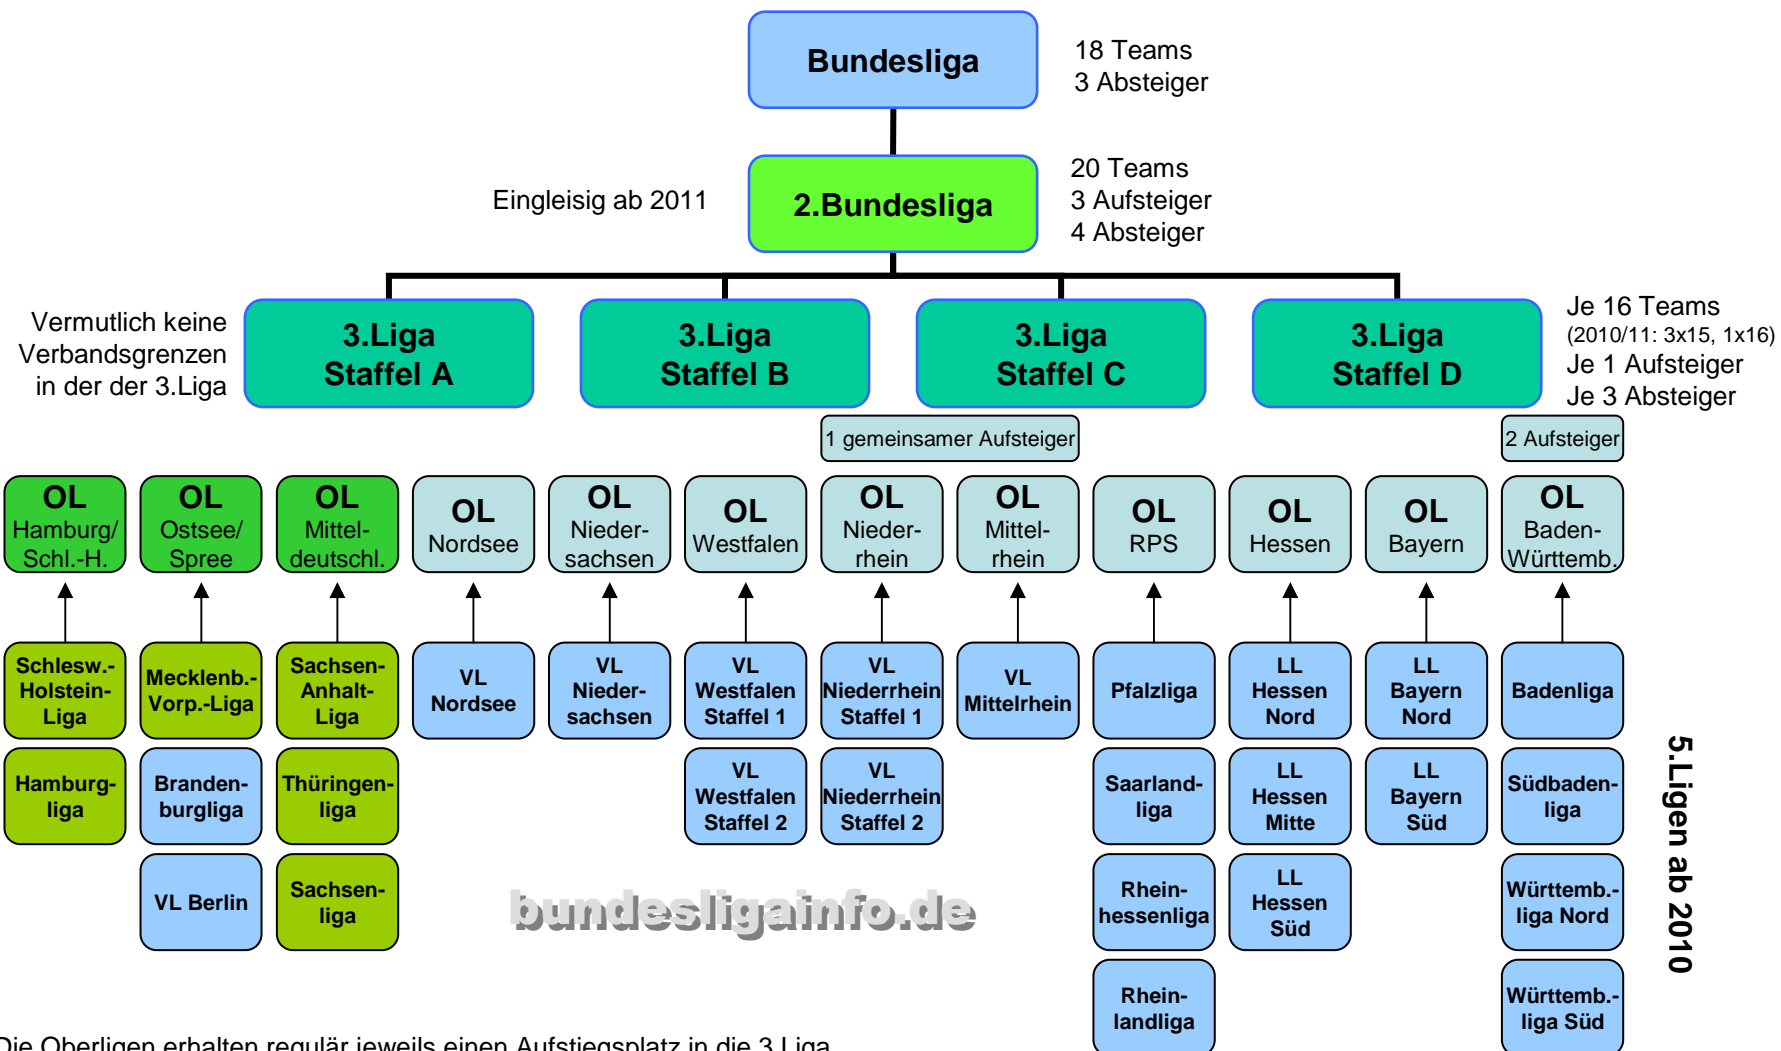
Bundesliga

18 Teams
3 Absteiger

Eingleisig ab 2011

2.Bundesliga

20 Teams
3 Aufsteiger
4 Absteiger

Vermutlich keine Verbandsgrenzen in der der 3.Liga

3.Liga Staffel A

3.Liga Staffel B

3.Liga Staffel C

3.Liga Staffel D

Je 16 Teams
(2010/11: 3x15, 1x16)
Je 1 Aufsteiger
Je 3 Absteiger

1 gemeinsamer Aufsteiger

2 Aufsteiger

OL Hamburg/ Schl.-H.

OL Ostsee/ Spree

OL Mitteldeutschl.

OL Nordsee

OL Niedersachsen

OL Westfalen

OL Niederrhein

OL Mittelrhein

OL RPS

OL Hessen

OL Bayern

OL Baden-Württemb.

Schlesw.-Holstein-Liga

Mecklenb.-Vorp.-Liga

Sachsen-Anhalt-Liga

VL Nordsee

VL Niedersachsen

VL Westfalen Staffel 1

VL Niederrhein Staffel 1

VL Mittelrhein

Pfalzliga

LL Hessen Nord

LL Bayern Nord

Badenliga

Hamburgliga

Brandenburgliga

Thüringenliga

VL Westfalen Staffel 2

VL Niederrhein Staffel 2

Saarlandliga

LL Hessen Mitte

LL Bayern Süd

Südbadenliga

VL Berlin

Sachsenliga

bundesligainfo.de

Rheinhessenliga

LL Hessen Süd

Württemb.-liga Nord

Rheinlandliga

Württemb.-liga Süd

5.Ligen ab 2010

Die Oberligen erhalten regulär jeweils einen Aufstiegsplatz in die 3.Liga